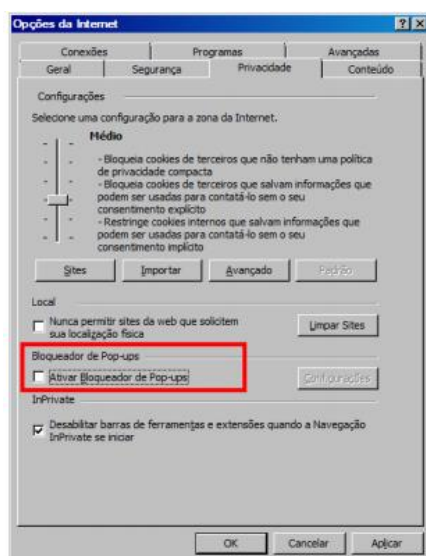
Opções da Internet

?

X

Conexões

Programas

Avançadas

Geral

Segurança

Privacidade

Conteúdo

Configurações

Selecione uma configuração para a zona da Internet.

Médio

- Bloqueia cookies de terceiros que não tenham uma política de privacidade compacta
- Bloqueia cookies de terceiros que salvam informações que podem ser usadas para contatá-lo sem o seu consentimento explícito
- Restringe cookies internos que salvam informações que podem ser usadas para contatá-lo sem o seu consentimento implícito

Sites

Importar

Avançado

Padrão

Local

Nunca permitir sites da web que solicitem sua localização física

Limpar Sites

Bloqueador de Pop-ups

Ativar Bloqueador de Pop-ups

Configurações

InPrivate

Desabilitar barras de ferramentas e extensões quando a Navegação InPrivate se iniciar

OK

Cancelar

Aplicar